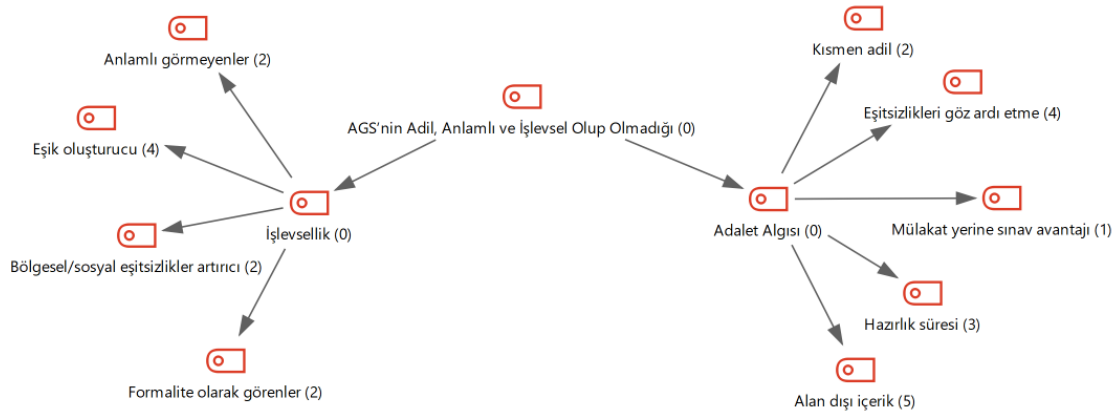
AGS'nin Adil, Anlamlı ve İşlevsel Olup Olmadığı (0)

İşlevsellik (0)

Anlamlı görmeyenler (2)

Eşik oluşturucu (4)

Bölgesel/sosyal eşitsizlikler artırıcı (2)

Formalite olarak görenler (2)

Adalet Algısı (0)

Kısmen adil (2)

Eşitsizlikleri göz ardı etme (4)

Mülakat yerine sınav avantajı (1)

Hazırlık süresi (3)

Alan dışı içerik (5)